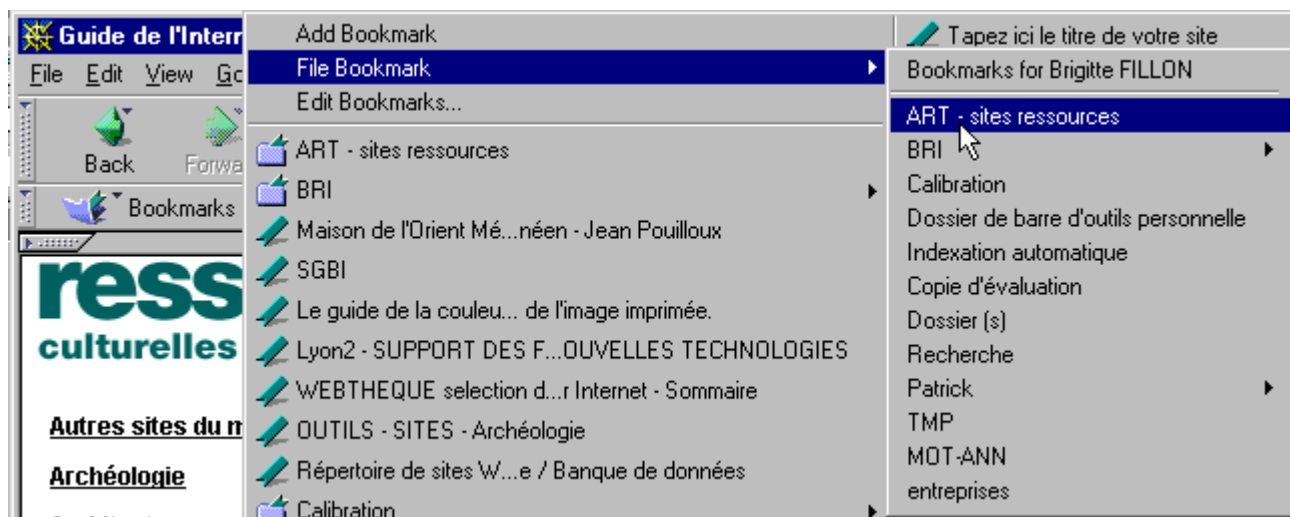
Guide de l'Intern

File Edit View Go

Back Forwa

Bookmarks

ress

culturelles

Autres sites du m

Archéologie

Add Bookmark
File Bookmark
Edit Bookmarks...
ART - sites ressources
BRI
Maison de l'Orient Mé...néen - Jean Pouilloux
SGBI
Le guide de la couleu... de l'image imprimée.
Lyon2 - SUPPORT DES F...OUVELLES TECHNOLOGIES
WEBTHEQUE selection d...r Internet - Sommaire
OUTILS - SITES - Archéologie
Répertoire de sites W...e / Banque de données
Calibration

Tapez ici le titre de votre site
Bookmarks for Brigitte FILLON
ART - sites ressources
BRI
Calibration
Dossier de barre d'outils personnelle
Indexation automatique
Copie d'évaluation
Dossier (s)
Recherche
Patrick
TMP
MOT-ANN
entreprises